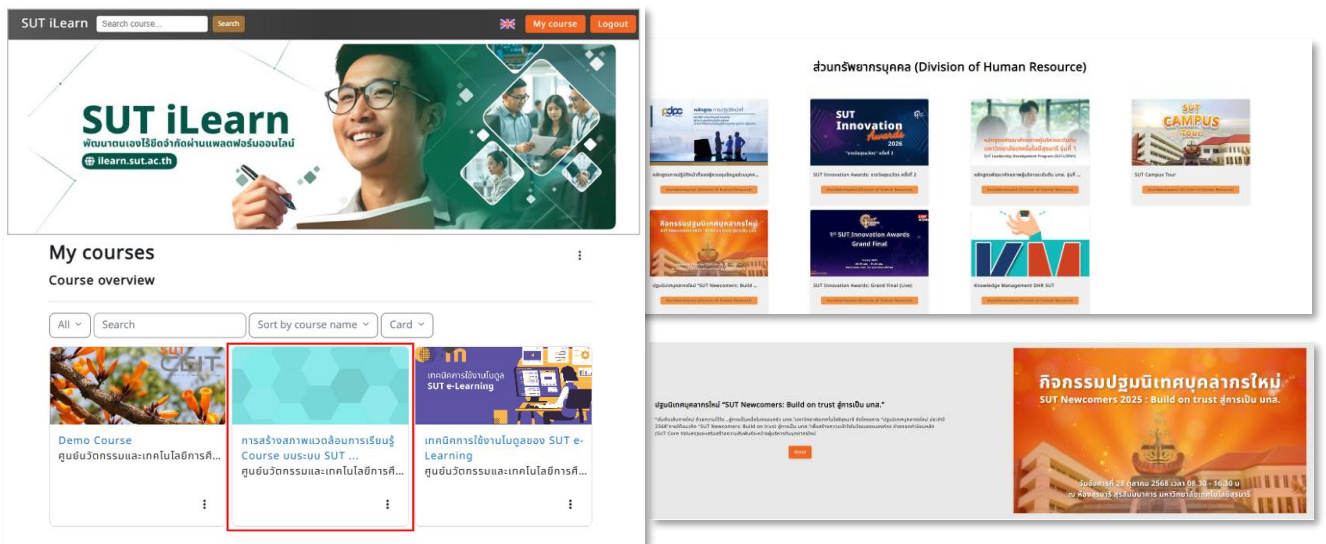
SUT iLearn Search course... Search My course Logout

SUT iLearn
พัฒนาตนเองไร้ขีดจำกัดผ่านแพลตฟอร์มออนไลน์
ilearn.sut.ac.th

My courses
Course overview

All Search Sort by course name Card

SUT CEIT
Demo Course
ศูนย์นวัตกรรมและเทคโนโลยีการศึ...

การสร้างสภาพแวดล้อมการเรียนรู้ Course บนระบบ SUT ...
ศูนย์นวัตกรรมและเทคโนโลยีการศึ...

เทคนิคการใช้งานโมดูล SUT e-Learning
เทคนิคการใช้งานโมดูลของ SUT e-Learning
ศูนย์นวัตกรรมและเทคโนโลยีการศึ...

ส่วนทรัพยากรบุคคล (Division of Human Resource)

SUT Innovation Awards 2026
SUT Innovation Awards: ยาวไปถูกใจ ครั้งที่ 2
SUT Leadership Development Program (SUT-LDP#1)
SUT CAMPUS Tour
SUT Campus Tour
กิจกรรมปฐมนิเทศบุคลากรใหม่
SUT Newcomers 2025
ปฐมนิเทศบุคลากรใหม่ "SUT Newcomers: Build ...
1st SUT Innovation Awards Grand Final
SUT Innovation Awards: Grand Final (Live)
Knowledge Management DHR SUT

ปฐมนิเทศบุคลากรใหม่ "SUT Newcomers: Build on trust สู่การเป็น มทส."
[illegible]
กิจกรรมปฐมนิเทศบุคลากรใหม่
SUT Newcomers 2025 : Build on trust สู่การเป็น มทส.
วันอังคารที่ 28 ตุลาคม 2568 เวลา 08.30 - 16.30 น.
ณ ห้องศรีสุนารี สุรสัมมนาคาร มหาวิทยาลัยเทคโนโลยีสุรนารี